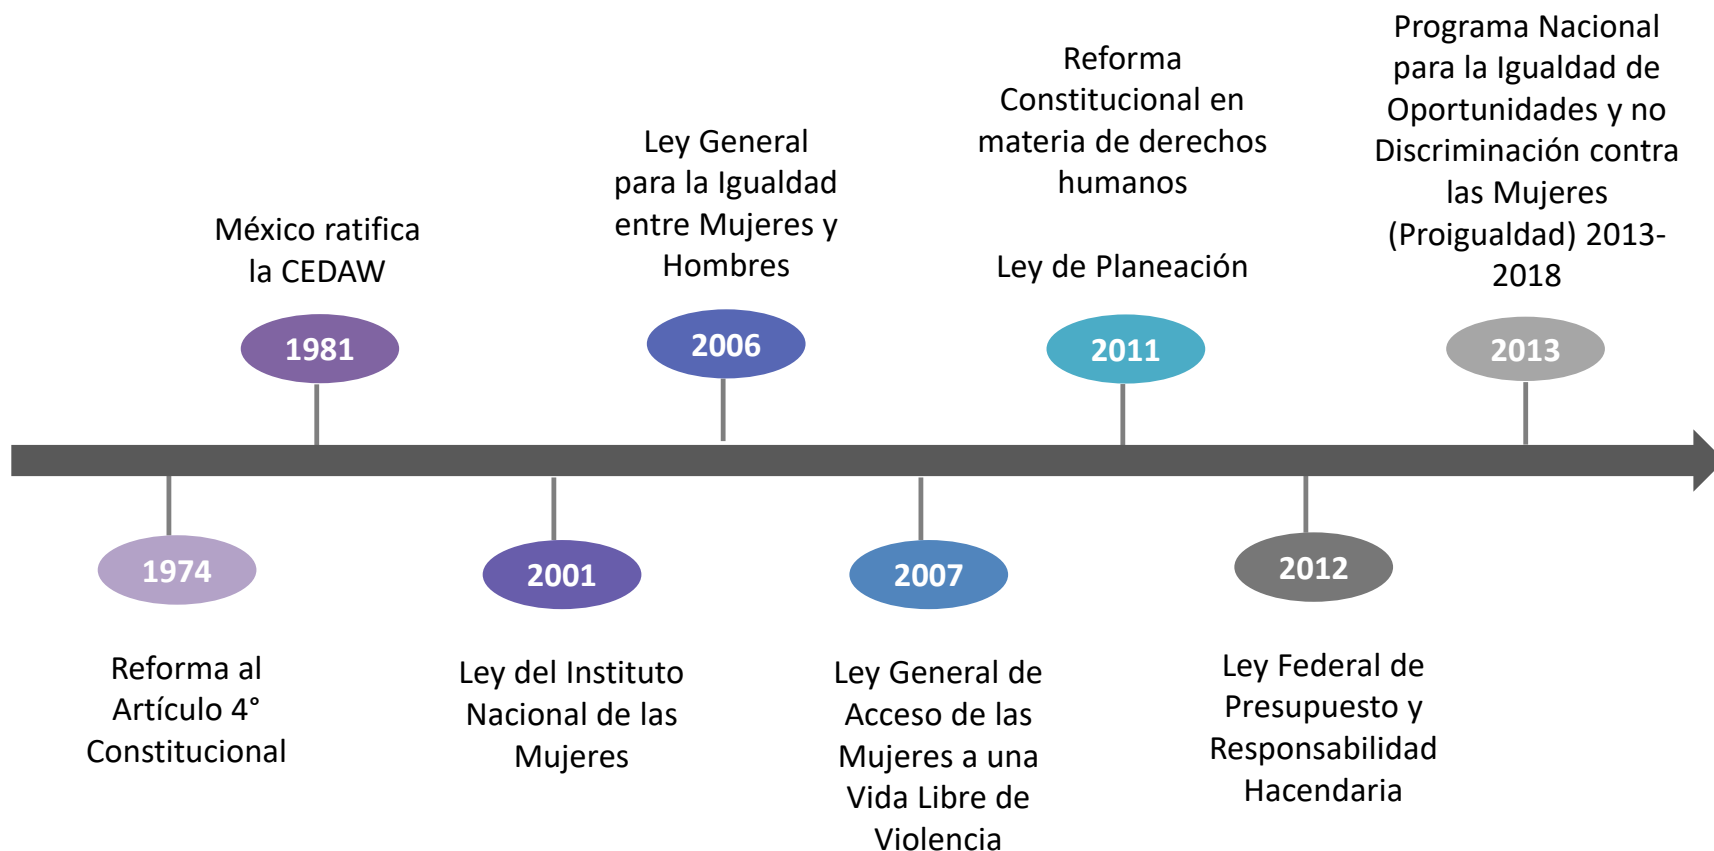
1974

Reforma al Artículo 4° Constitucional

1981

México ratifica la CEDAW

2001

Ley del Instituto Nacional de las Mujeres

2006

Ley General para la Igualdad entre Mujeres y Hombres

2007

Ley General de Acceso de las Mujeres a una Vida Libre de Violencia

2011

Reforma Constitucional en materia de derechos humanos

Ley de Planeación

2012

Ley Federal de Presupuesto y Responsabilidad Hacendaria

2013

Programa Nacional para la Igualdad de Oportunidades y no Discriminación contra las Mujeres (Proigualdad) 2013-2018